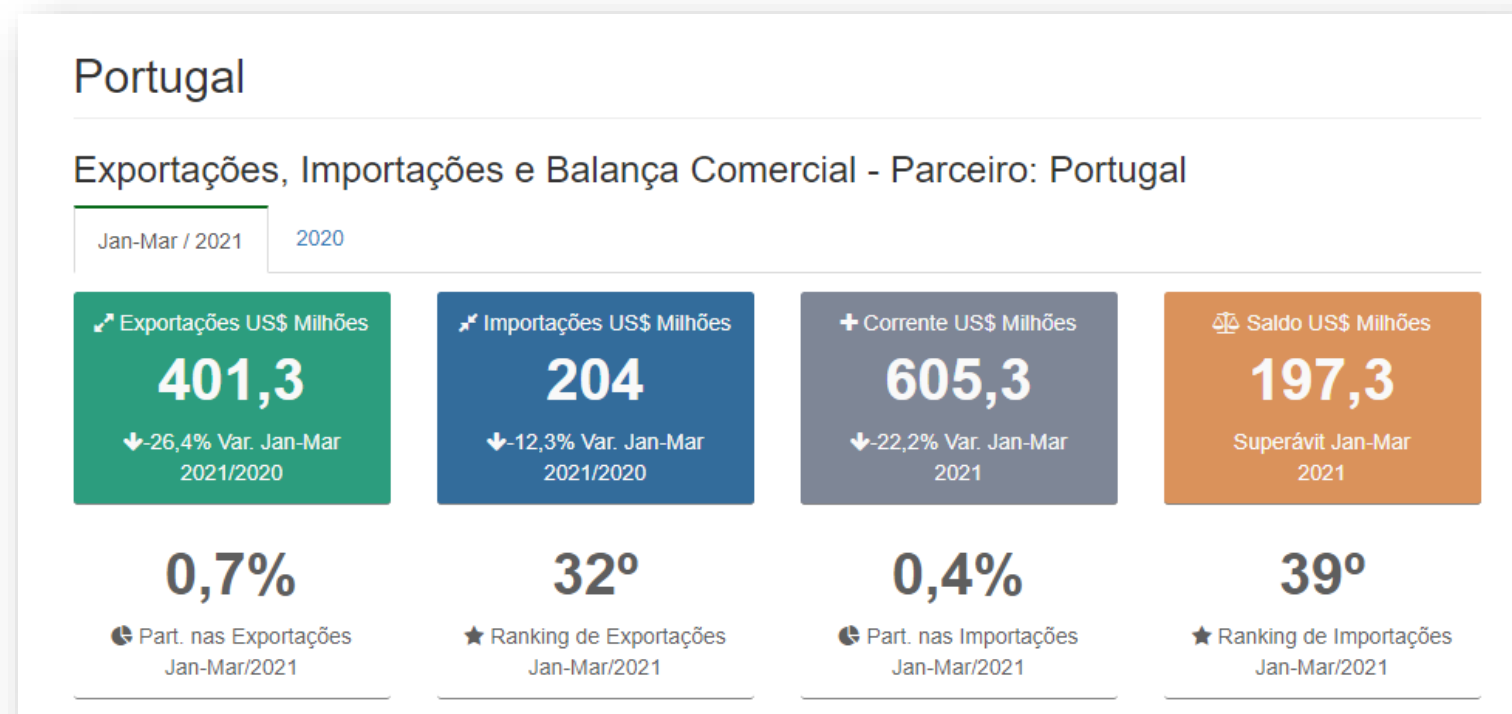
Portugal

Exportações, Importações e Balança Comercial - Parceiro: Portugal

Jan-Mar / 2021

2020

Exportações US$ Milhões
401,3
-26,4% Var. Jan-Mar 2021/2020

Importações US$ Milhões
204
-12,3% Var. Jan-Mar 2021/2020

Corrente US$ Milhões
605,3
-22,2% Var. Jan-Mar 2021

Saldo US$ Milhões
197,3
Superávit Jan-Mar 2021

0,7%
Part. nas Exportações Jan-Mar/2021

32º
Ranking de Exportações Jan-Mar/2021

0,4%
Part. nas Importações Jan-Mar/2021

39º
Ranking de Importações Jan-Mar/2021